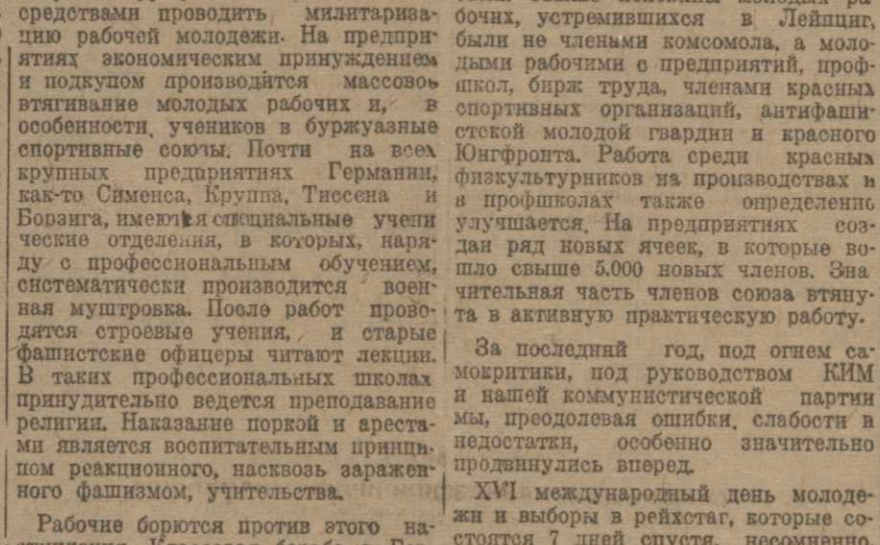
средствами проводить милитаризацию рабочей молодежи. На предприятиях экономическим принуждением и подкупом производится массовое втягивание молодых рабочих и, в особенности, учеников в буржуазные спортивные союзы. Почти на всех крупных предприятиях Германии, как-то Сименса, Круппа, Тиссена и Борзига, имеются специальные ученические отделения, в которых, наряду с профессиональным обучением, систематически производится военная муштровка. После работ проводятся строевые учения, и старые фашистские офицеры читают лекции. В таких профессиональных школах принудительно ведется преподавание религии. Наказание поркой и арестами является воспитательным принципом реакционного, насквозь зараженного фашизмом, учительства.

Рабочие борются против этого на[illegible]

бочих, устремившихся в Лейпциг, были не членами комсомола, а молодыми рабочими с предприятий, профшкол, бирж труда, членами красных спортивных организаций, антифашистской молодой гвардии и красного Юнгфронта. Работа среди красных физкультурников на производствах и в профшколах также определенно улучшается. На предприятиях создан ряд новых ячеек, в которые вошло свыше 5.000 новых членов. Значительная часть членов союза втянута в активную практическую работу.

За последний год, под огнем самокритики, под руководством КИМ и нашей коммунистической партии мы, преодолевая ошибки, слабости и недостатки, особенно значительно продвинулись вперед.

XVI международный день молодежи и выборы в рейхстаг, которые состоятся 7 дней спустя, несомненно